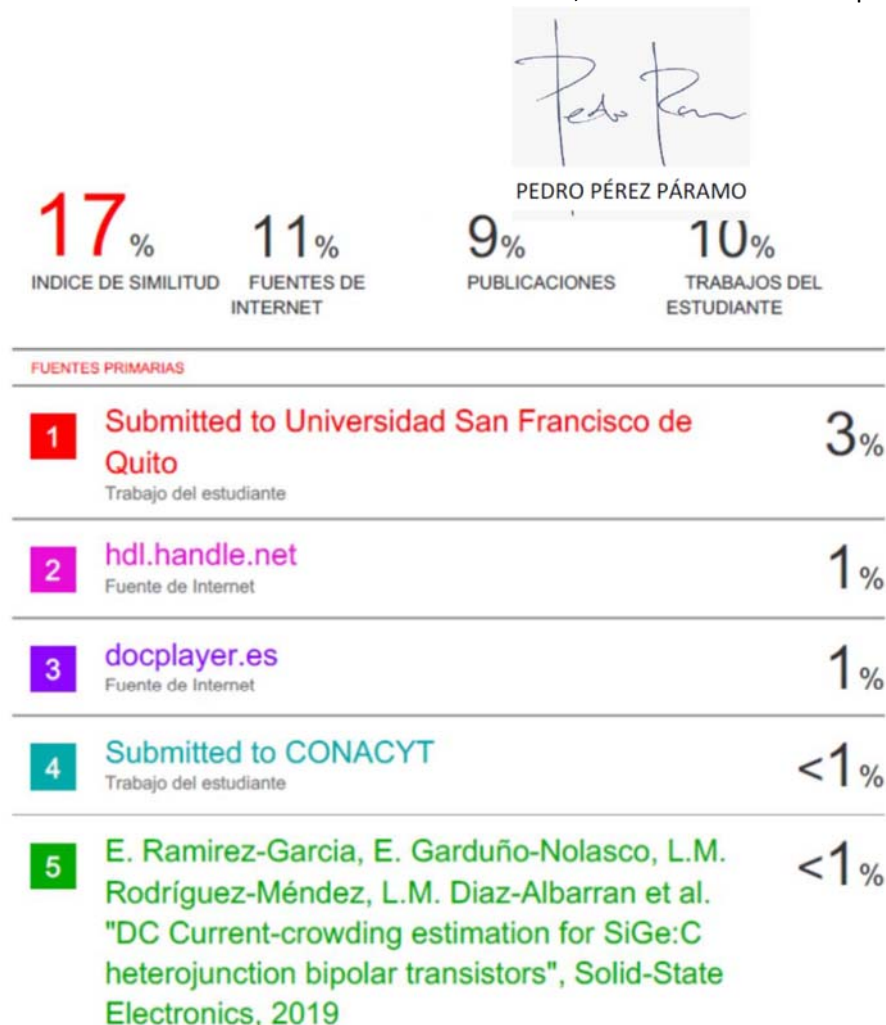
PEDRO PÉREZ PÁRAMO

17%
INDICE DE SIMILITUD

11%
FUENTES DE INTERNET

9%
PUBLICACIONES

10%
TRABAJOS DEL ESTUDIANTE

FUENTES PRIMARIAS

1 Submitted to Universidad San Francisco de Quito
Trabajo del estudiante
3%

2 hdl.handle.net
Fuente de Internet
1%

3 docplayer.es
Fuente de Internet
1%

4 Submitted to CONACYT
Trabajo del estudiante
<1%

5 E. Ramirez-Garcia, E. Garduño-Nolasco, L.M. Rodríguez-Méndez, L.M. Diaz-Albarran et al. "DC Current-crowding estimation for SiGe:C heterojunction bipolar transistors", Solid-State Electronics, 2019
<1%